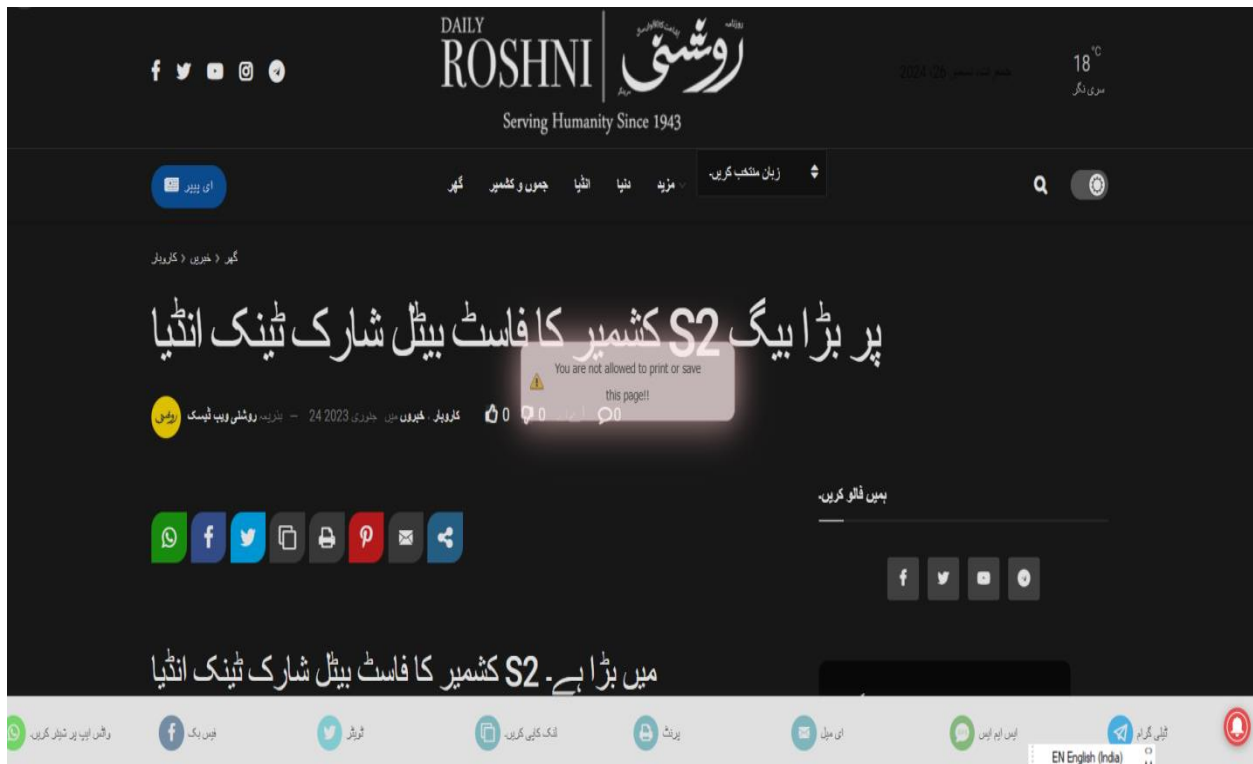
DAILY
ROSHNI
روشنی
Serving Humanity Since 1943

18°C
سری نگر

ای پیپر
گھر جموں و کشمیر انڈیا دنیا مزید
زبان منتخب کریں۔

گھر › خبریں › کاروبار

انڈیا شارک ٹینک بیٹل فاسٹ کا کشمیر S2 بیگ بڑا پر

You are not allowed to print or save this page!!

روشنی ویب ڈیسک بذریعہ — 24 جنوری 2023 میں خبریں، کاروبار 0 0 0

ہمیں فالو کریں۔

انڈیا ٹینک شارک بیٹل فاسٹ کا کشمیر S2 ۔ہے بڑا میں

واٹس ایپ پر شیئر کریں۔ فیس بک ٹویٹر لنک کاپی کریں۔ پرنٹ ای میل ایس ایم ایس ٹیلی گرام

EN English (India)